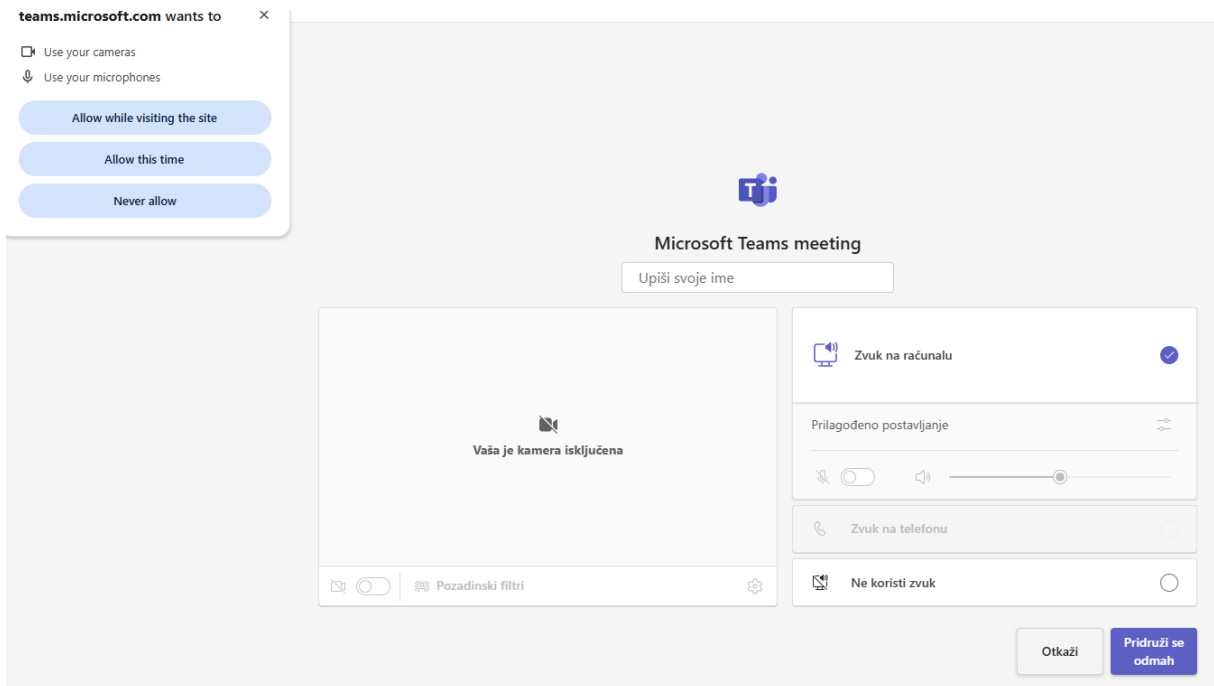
teams.microsoft.com wants to
×
Use your cameras
Use your microphones
Allow while visiting the site
Allow this time
Never allow

Microsoft Teams meeting
Upiši svoje ime

Vaša je kamera isključena

Pozadinski filtri

Zvuk na računalu

Prilagođeno postavljanje

Zvuk na telefonu

Ne koristi zvuk

Otkaži
Pridruži se odmah